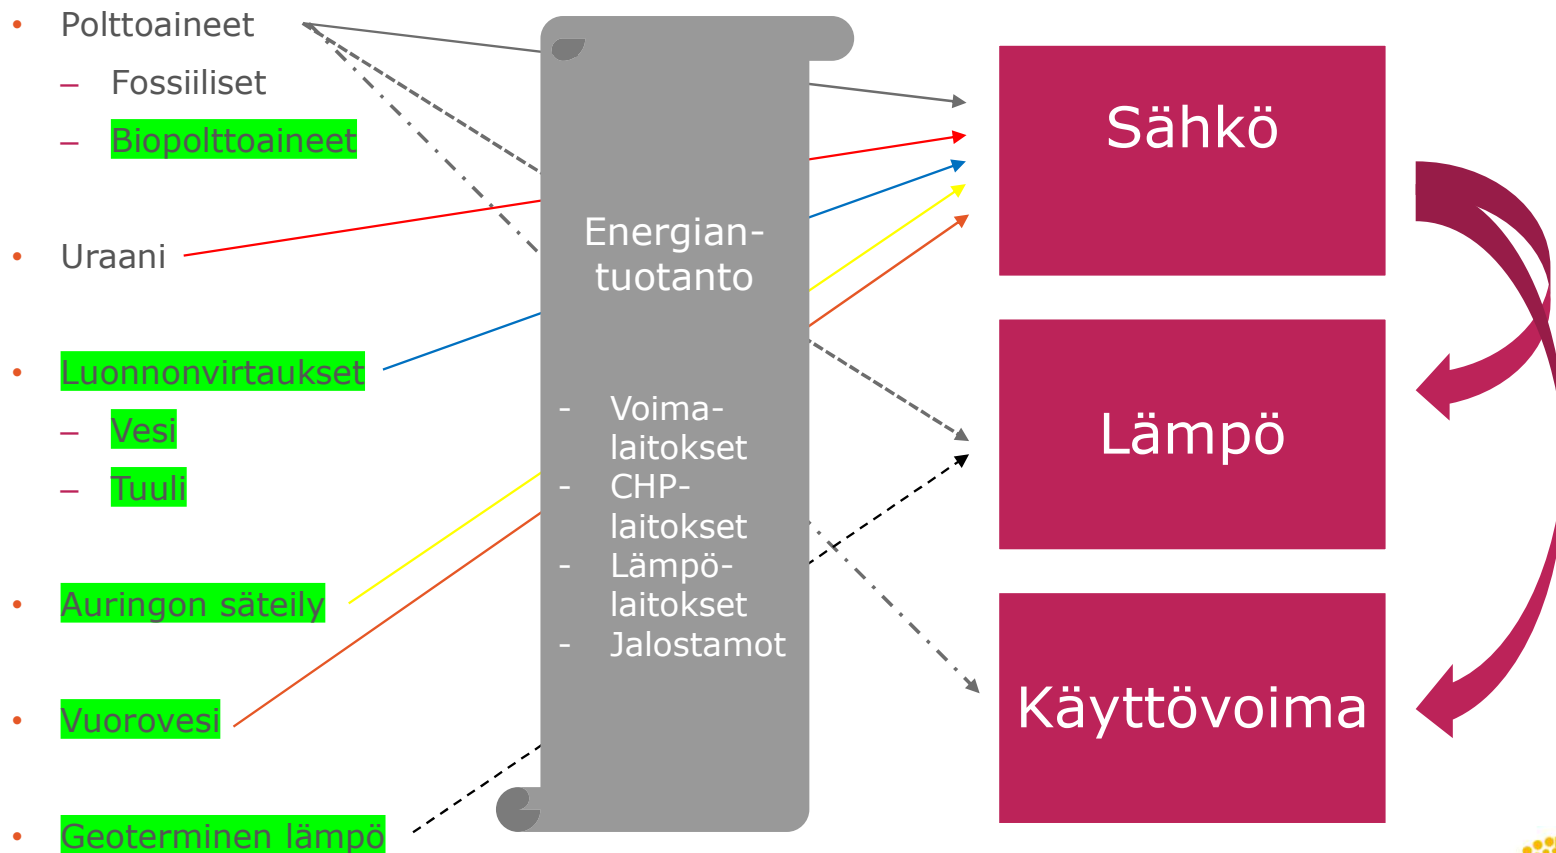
• Polttoaineet
– Fossiiliset
– Biopolttoaineet

• Uraani

• Luonnonvirtaukset
– Vesi
– Tuuli

• Auringon säteily

• Vuorovesi

• Geoterminen lämpö

Energian-tuotanto

- Voima-laitokset
- CHP-laitokset
- Lämpö-laitokset
- Jalostamot

Sähkö

Lämpö

Käyttövoima